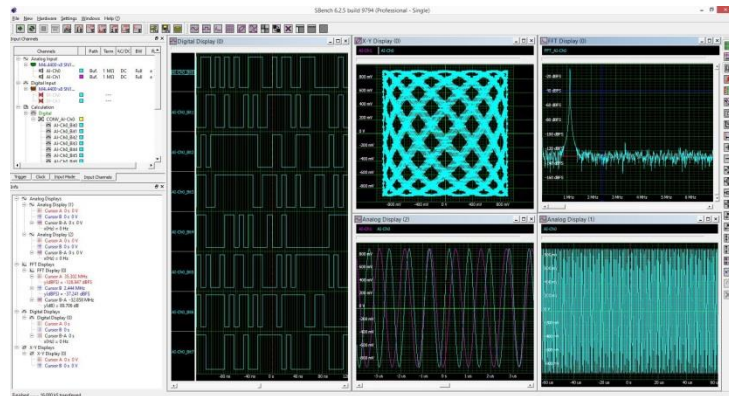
SBench 6.2.5 build 9794 (Professional - Single)

File View Hardware Settings Windows Help

Input Channels

| Channels | Path | Term | AC/DC | BW |
|---|---|---|---|---|
| Analog Input | | | | |
| AI-Ch0 | Buff | 1 MΩ | DC | Full |
| AI-Ch1 | Buff | 1 MΩ | DC | Full |
| Digital Input | | | | |
| Calculation | | | | |

Trigger Clock Input Mode Input Channels

Info

Analog Displays
Analog Display (1)
Analog Display (2)
FFT Displays
FFT Display (0)
Digital Displays
Digital Display (0)
X-Y Displays
X-Y Display (0)

Digital Display (0)

X-Y Display (0)

FFT Display (0)

Analog Display (2)

Analog Display (1)